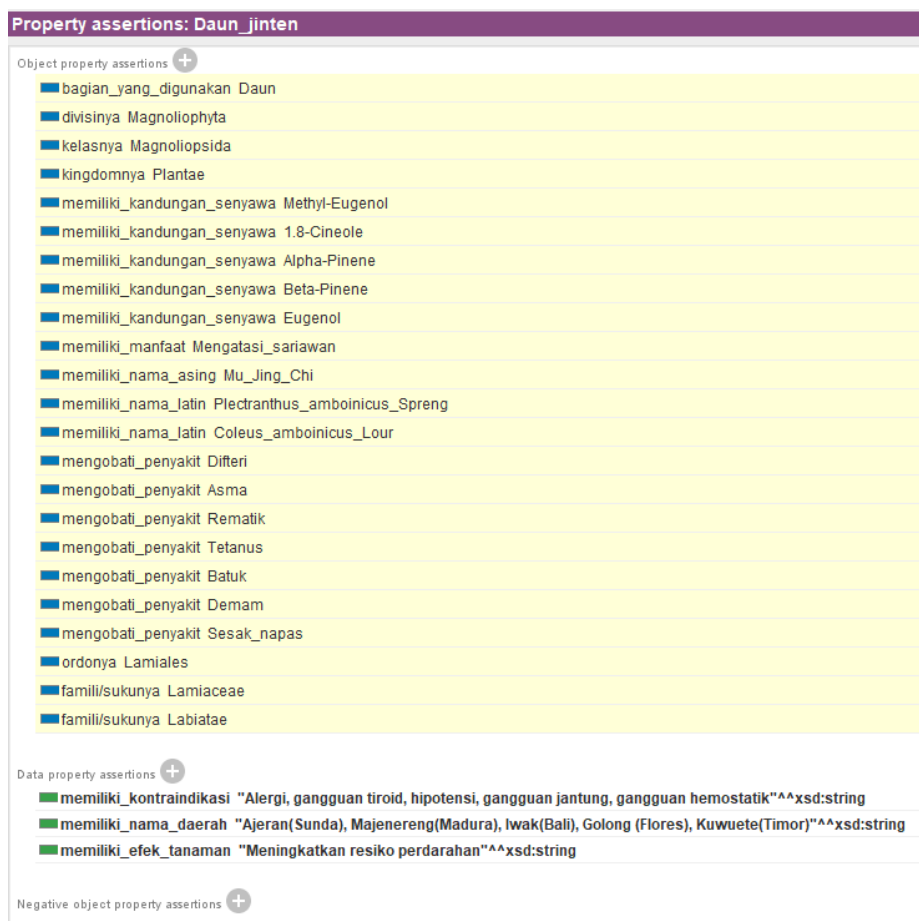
Property assertions: Daun_jinten

Object property assertions

bagian_yang_digunakan Daun
divisinya Magnoliophyta
kelasnya Magnoliopsida
kingdomnya Plantae
memiliki_kandungan_senyawa Methyl-Eugenol
memiliki_kandungan_senyawa 1.8-Cineole
memiliki_kandungan_senyawa Alpha-Pinene
memiliki_kandungan_senyawa Beta-Pinene
memiliki_kandungan_senyawa Eugenol
memiliki_manfaat Mengatasi_sariawan
memiliki_nama_asing Mu_Jing_Chi
memiliki_nama_latin Plectranthus_amboinicus_Spreng
memiliki_nama_latin Coleus_amboinicus_Lour
mengobati_penyakit Difteri
mengobati_penyakit Asma
mengobati_penyakit Rematik
mengobati_penyakit Tetanus
mengobati_penyakit Batuk
mengobati_penyakit Demam
mengobati_penyakit Sesak_napas
ordonya Lamiales
famili/sukunya Lamiaceae
famili/sukunya Labiatae

Data property assertions

memiliki_kontraindikasi "Alergi, gangguan tiroid, hipotensi, gangguan jantung, gangguan hemostatik"^^xsd:string
memiliki_nama_daerah "Ajeran(Sunda), Majenereng(Madura), Iwak(Bali), Golong (Flores), Kuwuete(Timor)"^^xsd:string
memiliki_efek_tanaman "Meningkatkan resiko perdarahan"^^xsd:string

Negative object property assertions